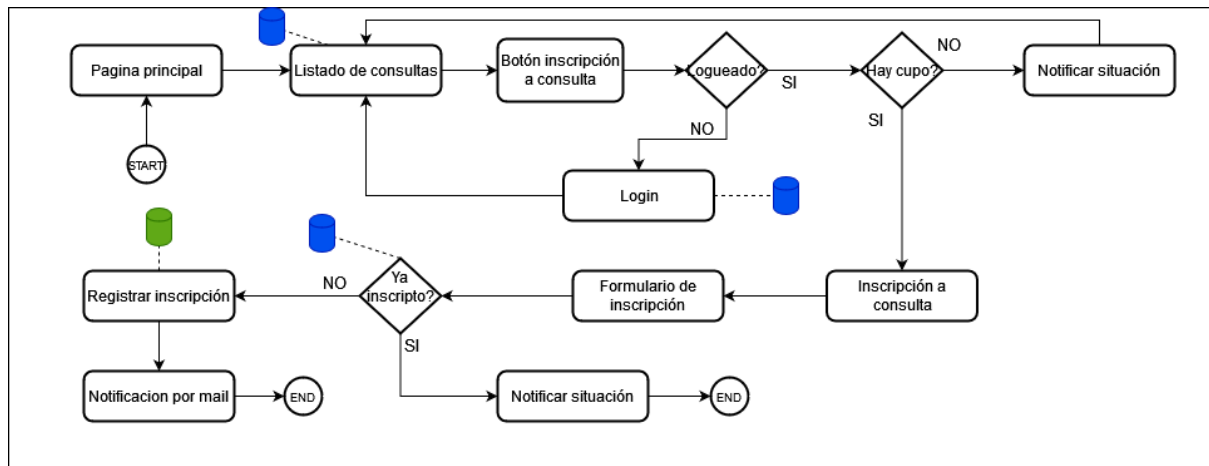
START

Pagina principal

Listado de consultas

Botón inscripción a consulta

Logueado?

SI

NO

Hay cupo?

NO

SI

Notificar situación

Login

Inscripción a consulta

Formulario de inscripción

Ya inscripto?

NO

SI

Registrar inscripción

Notificacion por mail

END

Notificar situación

END